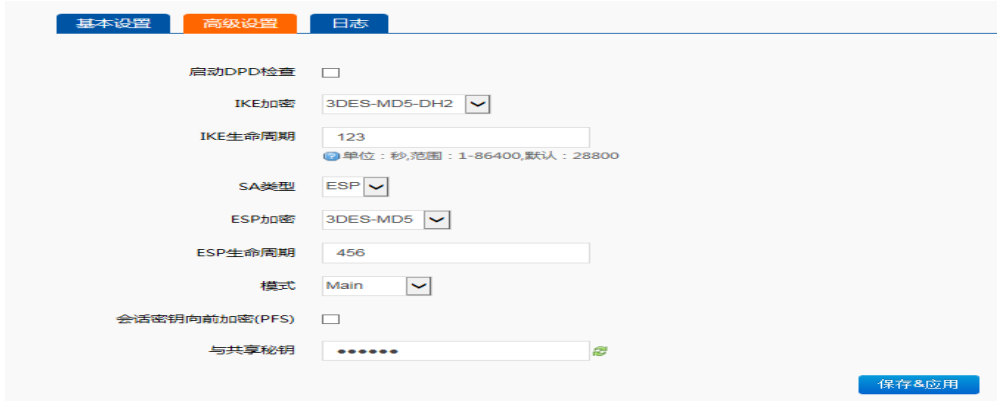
基本设置 高级设置 日志

启动DPD检查

IKE加密 3DES-MD5-DH2

IKE生命周期 123

单位：秒,范围：1-86400,默认：28800

SA类型 ESP

ESP加密 3DES-MD5

ESP生命周期 456

模式 Main

会话密钥向前加密(PFS)

与共享秘钥 ●●●●●●

保存&应用